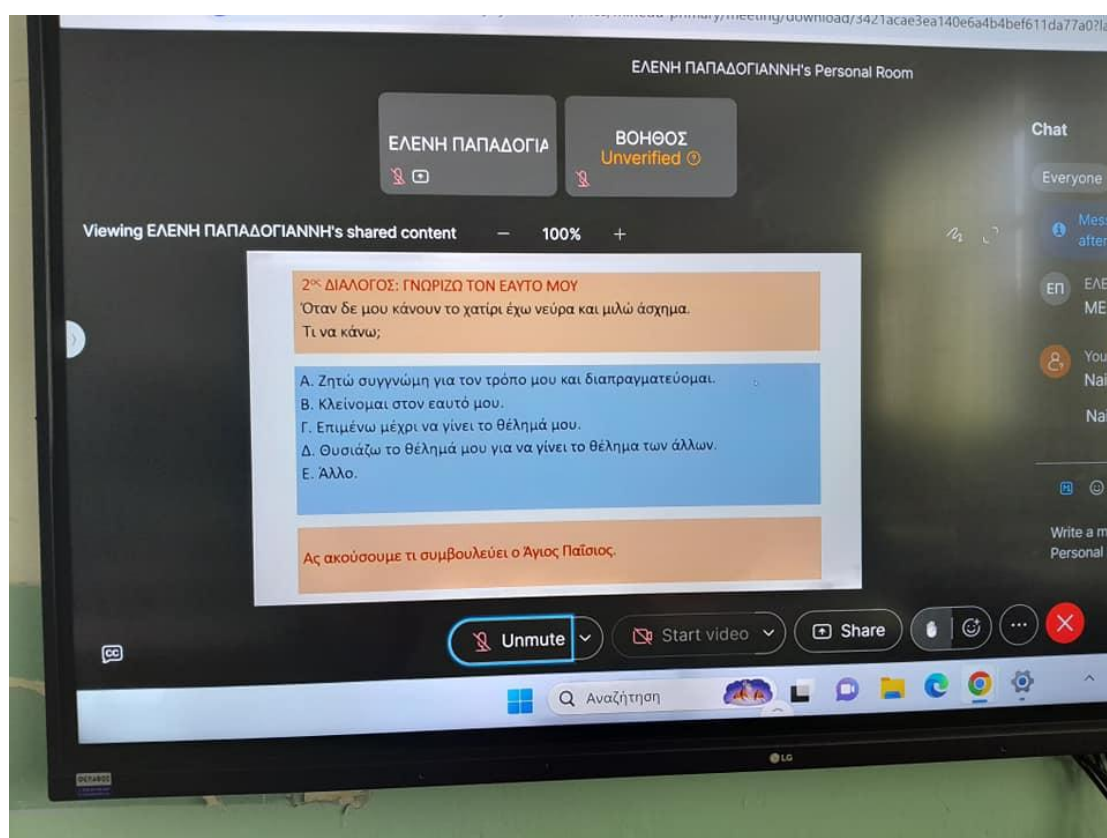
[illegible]primary/meeting/download/3421acae3ea140e6a4b4bef611da77a0?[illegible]

ΕΛΕΝΗ ΠΑΠΑΔΟΓΙΑΝΝΗ's Personal Room

ΕΛΕΝΗ ΠΑΠΑΔΟΓΙΑ

ΒΟΗΘΟΣ
Unverified

Chat

Everyone

Mes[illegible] afte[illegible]

ΕΠ ΕΛΕ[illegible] ΜΕ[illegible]

You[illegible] Nai

Nai

Viewing ΕΛΕΝΗ ΠΑΠΑΔΟΓΙΑΝΝΗ's shared content − 100% +

2$^{ος}$ ΔΙΑΛΟΓΟΣ: ΓΝΩΡΙΖΩ ΤΟΝ ΕΑΥΤΟ ΜΟΥ
Όταν δε μου κάνουν το χατίρι έχω νεύρα και μιλώ άσχημα.
Τι να κάνω;

Α. Ζητώ συγγνώμη για τον τρόπο μου και διαπραγματεύομαι.
Β. Κλείνομαι στον εαυτό μου.
Γ. Επιμένω μέχρι να γίνει το θέλημά μου.
Δ. Θυσιάζω το θέλημά μου για να γίνει το θέλημα των άλλων.
Ε. Άλλο.

Ας ακούσουμε τι συμβουλεύει ο Άγιος Παΐσιος.

Write a m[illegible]
Personal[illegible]

Unmute

Start video

Share

Αναζήτηση

LG